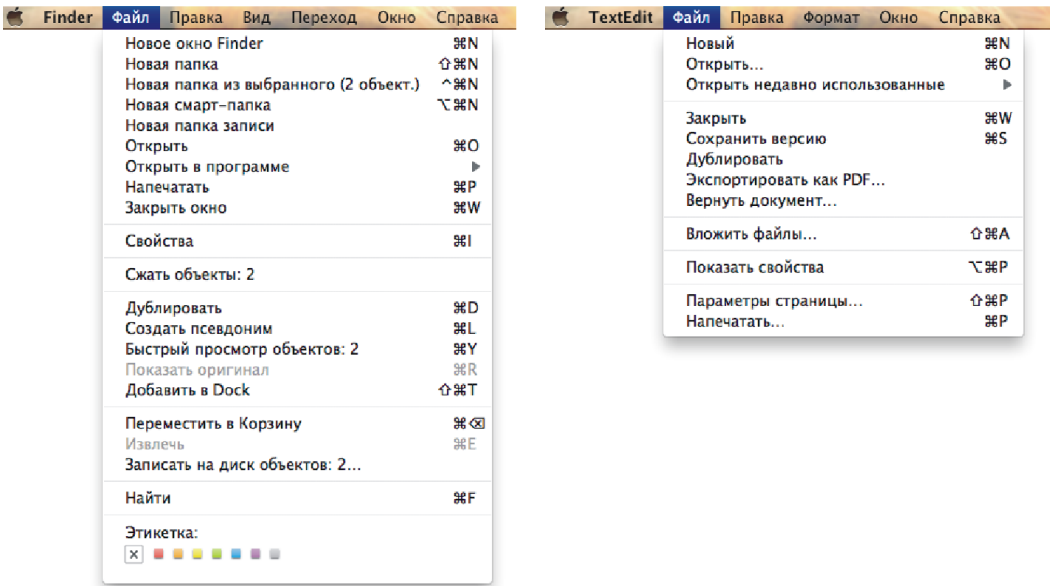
Finder Файл Правка Вид Переход Окно Справка

Новое окно Finder ⌘N
Новая папка ⇧⌘N
Новая папка из выбранного (2 объект.) ^⌘N
Новая смарт-папка ⌥⌘N
Новая папка записи
Открыть ⌘O
Открыть в программе ▶
Напечатать ⌘P
Закрыть окно ⌘W

Свойства ⌘I

Сжать объекты: 2

Дублировать ⌘D
Создать псевдоним ⌘L
Быстрый просмотр объектов: 2 ⌘Y
Показать оригинал ⌘R
Добавить в Dock ⇧⌘T

Переместить в Корзину ⌘⌫
Извлечь ⌘E
Записать на диск объектов: 2...

Найти ⌘F

Этикетка:
×

TextEdit Файл Правка Формат Окно Справка

Новый ⌘N
Открыть... ⌘O
Открыть недавно использованные ▶

Закрыть ⌘W
Сохранить версию ⌘S
Дублировать
Экспортировать как PDF...
Вернуть документ...

Вложить файлы... ⇧⌘A

Показать свойства ⌥⌘P

Параметры страницы... ⇧⌘P
Напечатать... ⌘P